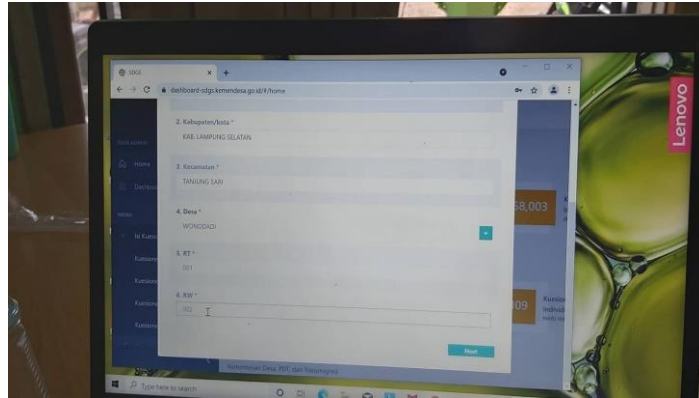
SDGS

dashboard-sdgs.kemendesa.go.id/#/home

Lenovo

Home

Dashboard

Isi Kuesioner

Kuesioner

Kuesioner

Kuesioner

Kuesioner

2. Kabupaten/kota *

KAB. LAMPUNG SELATAN

3. Kecamatan *

TANJUNG SARI

4. Desa *

WONODADI

5. RT *

001

6. RW *

002

Next

68,003

109

Kuesioner

Kementerian Desa, PDT, dan Transmigrasi

Type here to search